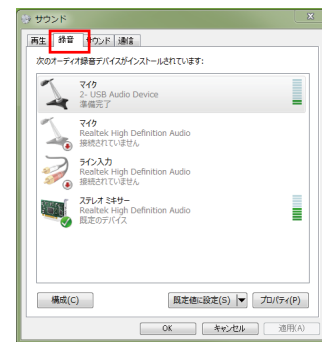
サウンド

再生 録音 サウンド 通信

次のオーディオ録音デバイスがインストールされています:

マイク
2- USB Audio Device
準備完了

マイク
Realtek High Definition Audio
接続されていません

ライン入力
Realtek High Definition Audio
接続されていません

ステレオ ミキサー
Realtek High Definition Audio
既定のデバイス

構成(C)

既定値に設定(S)

プロパティ(P)

OK

キャンセル

適用(A)